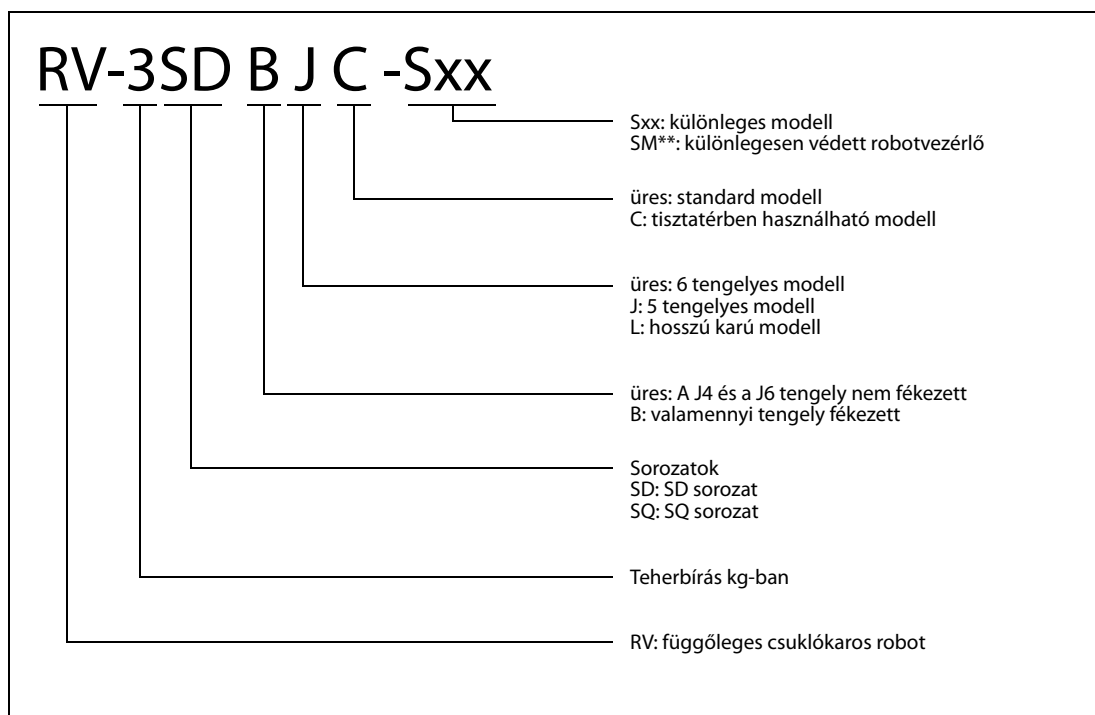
RV-3SD B J C -Sxx

Sxx: különleges modell
SM**: különlegesen védett robotvezérlő

üres: standard modell
C: tisztatérben használható modell

üres: 6 tengelyes modell
J: 5 tengelyes modell
L: hosszú karú modell

üres: A J4 és a J6 tengely nem fékezett
B: valamennyi tengely fékezett

Sorozatok
SD: SD sorozat
SQ: SQ sorozat

Teherbírás kg-ban

RV: függőleges csuklókaros robot